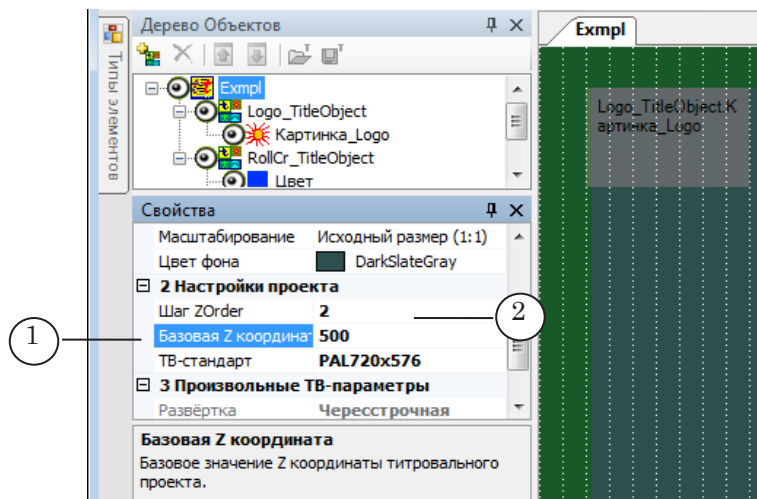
Типы элементов

Дерево Объектов

Exmpl
Logo_TitleObject
Картинка_Logo
RollCr_TitleObject
Цвет

Свойства

| | |
|---|---|
| Масштабирование | Исходный размер (1:1) |
| Цвет фона | DarkSlateGray |
| ⊟ 2 Настройки проекта | |
| Шаг ZOrder | 2 |
| Базовая Z координата | 500 |
| ТВ-стандарт | PAL720x576 |
| ⊟ 3 Произвольные ТВ-параметры | |
| Развёртка | Чересстрочная |

Базовая Z координата
Базовое значение Z координаты титровального проекта.

Exmpl

Logo_TitleObject.Картинка_Logo

1
2